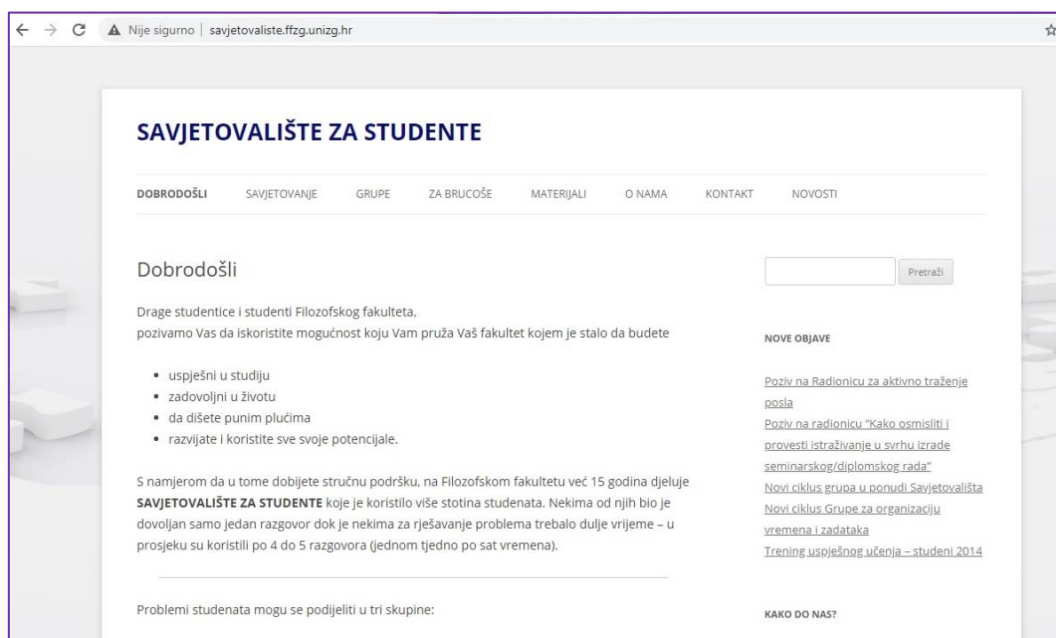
Nije sigurno | savjetovaliste.ffzg.unizg.hr

SAVJETOVALIŠTE ZA STUDENTE

DOBRODOŠLI SAVJETOVANJE GRUPE ZA BRUCOŠE MATERIJALI O NAMA KONTAKT NOVOSTI

Dobrodošli

Drage studentice i studenti Filozofskog fakulteta,
pozivamo Vas da iskoristite mogućnost koju Vam pruža Vaš fakultet kojem je stalo da budete

- uspješni u studiju
- zadovoljni u životu
- da dišete punim plućima
- razvijate i koristite sve svoje potencijale.

S namjerom da u tome dobijete stručnu podršku, na Filozofskom fakultetu već 15 godina djeluje **SAVJETOVALIŠTE ZA STUDENTE** koje je koristilo više stotina studenata. Nekima od njih bio je dovoljan samo jedan razgovor dok je nekima za rješavanje problema trebalo dulje vrijeme – u prosjeku su koristili po 4 do 5 razgovora (jednom tjedno po sat vremena).

Problemi studenata mogu se podijeliti u tri skupine:

Pretraži

NOVE OBJAVE

Poziv na Radionicu za aktivno traženje posla
Poziv na radionicu "Kako osmisliti i provesti istraživanje u svrhu izrade seminarskog/diplomskog rada"
Novi ciklus grupa u ponudi Savjetovališta
Novi ciklus Grupe za organizaciju vremena i zadataka
Trening uspješnog učenja – studeni 2014

KAKO DO NAS?